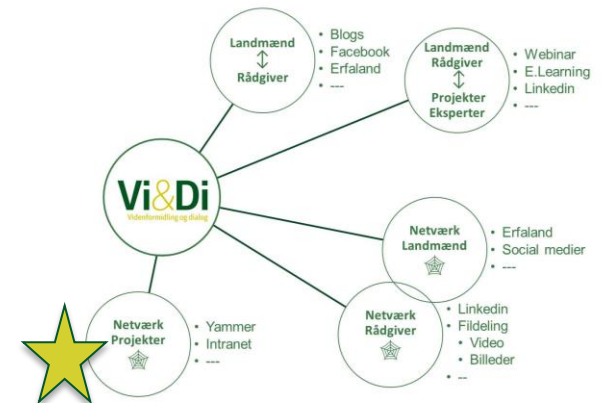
Vi&Di
Videnformidling og dialog

Landmænd
↕
Rådgiver

• Blogs
• Facebook
• Erfaland
• ---

Landmænd
Rådgiver
↕
Projekter
Eksperter

• Webinar
• E.Learning
• Linkedin
• ---

Netværk
Landmænd

• Erfaland
• Social medier
• ---

Netværk
Rådgiver

• Linkedin
• Fildeling
• Video
• Billeder
• --

Netværk
Projekter

• Yammer
• Intranet
• ---